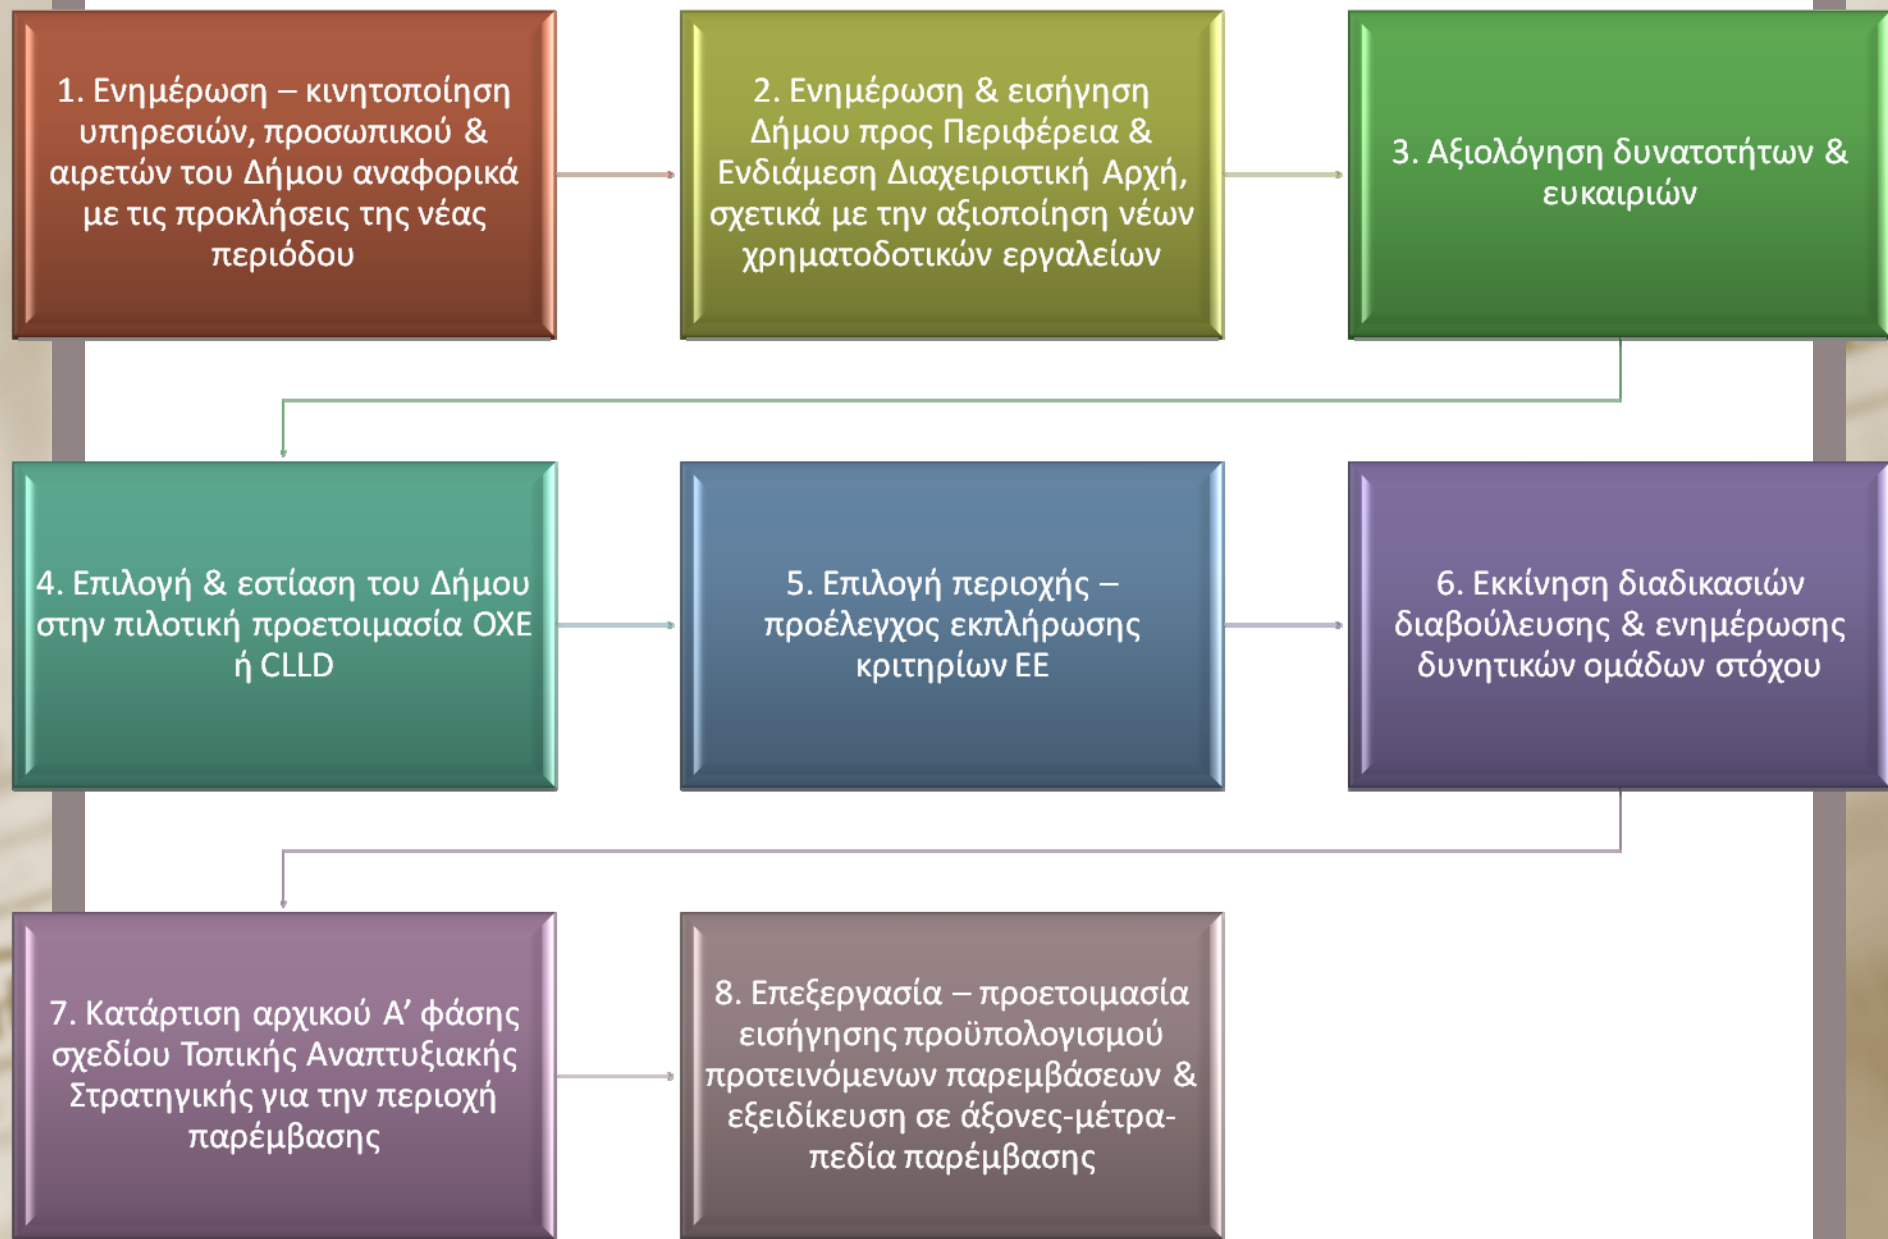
1. Ενημέρωση – κινητοποίηση υπηρεσιών, προσωπικού & αιρετών του Δήμου αναφορικά με τις προκλήσεις της νέας περιόδου

2. Ενημέρωση & εισήγηση Δήμου προς Περιφέρεια & Ενδιάμεση Διαχειριστική Αρχή, σχετικά με την αξιοποίηση νέων χρηματοδοτικών εργαλείων

3. Αξιολόγηση δυνατοτήτων & ευκαιριών

4. Επιλογή & εστίαση του Δήμου στην πιλοτική προετοιμασία ΟΧΕ ή CLLD

5. Επιλογή περιοχής – προέλεγχος εκπλήρωσης κριτηρίων ΕΕ

6. Εκκίνηση διαδικασιών διαβούλευσης & ενημέρωσης δυνητικών ομάδων στόχου

7. Κατάρτιση αρχικού Α' φάσης σχεδίου Τοπικής Αναπτυξιακής Στρατηγικής για την περιοχή παρέμβασης

8. Επεξεργασία – προετοιμασία εισήγησης προϋπολογισμού προτεινόμενων παρεμβάσεων & εξειδίκευση σε άξονες-μέτρα-πεδία παρέμβασης